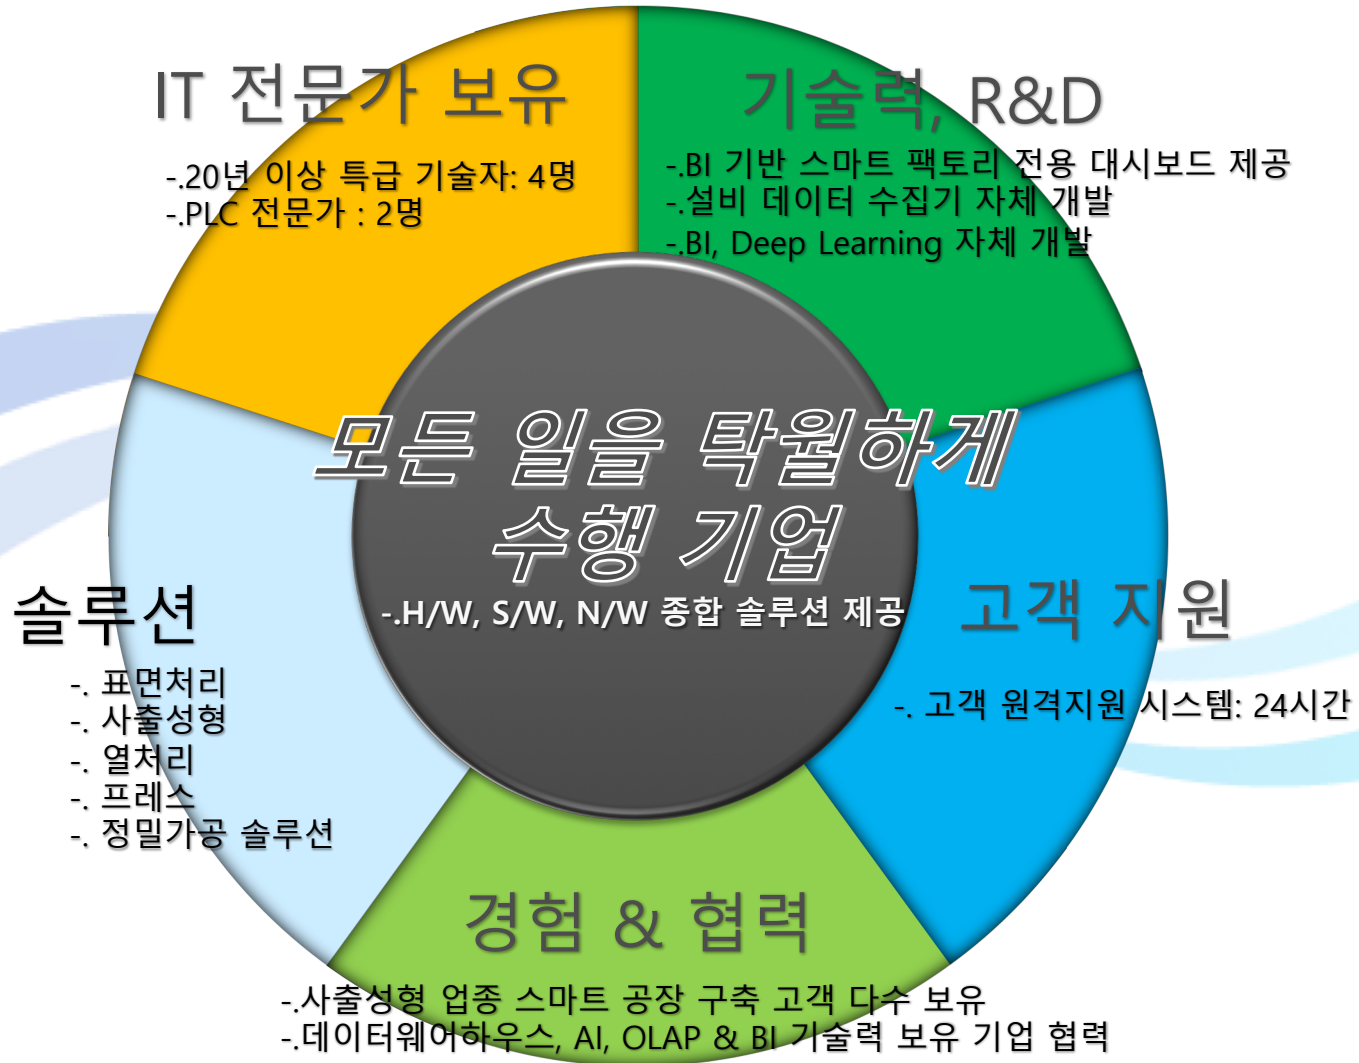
IT 전문가 보유

-.20년 이상 특급 기술자: 4명
-.PLC 전문가 : 2명

기술력, R&D

-.BI 기반 스마트 팩토리 전용 대시보드 제공
-.설비 데이터 수집기 자체 개발
-.BI, Deep Learning 자체 개발

모든 일을 탁월하게 수행 기업

-.H/W, S/W, N/W 종합 솔루션 제공

솔루션

-. 표면처리
-. 사출성형
-. 열처리
-. 프레스
-. 정밀가공 솔루션

고객 지원

-. 고객 원격지원 시스템: 24시간

경험 & 협력

-.사출성형 업종 스마트 공장 구축 고객 다수 보유
-.데이터웨어하우스, AI, OLAP & BI 기술력 보유 기업 협력